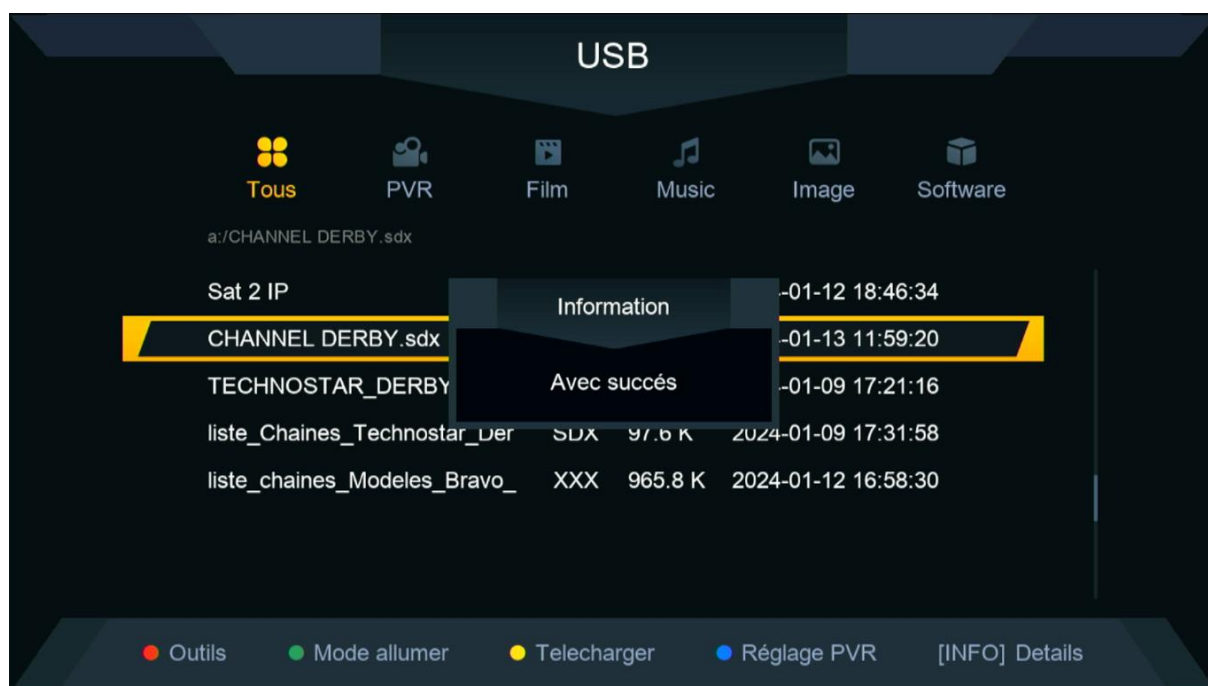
USB

Tous PVR Film Music Image Software

a:/CHANNEL DERBY.sdx

| | | | |
|---|---|---|---|
| Sat 2 IP | | | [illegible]-01-12 18:46:34 |
| CHANNEL DERBY.sdx | | | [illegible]-01-13 11:59:20 |
| TECHNOSTAR_DERBY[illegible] | | | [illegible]-01-09 17:21:16 |
| liste_Chaines_Technostar_Der | SDX | 97.6 K | 2024-01-09 17:31:58 |
| liste_chaines_Modeles_Bravo_ | XXX | 965.8 K | 2024-01-12 16:58:30 |

Information

Avec succés

Outils Mode allumer Telecharger Réglage PVR [INFO] Details